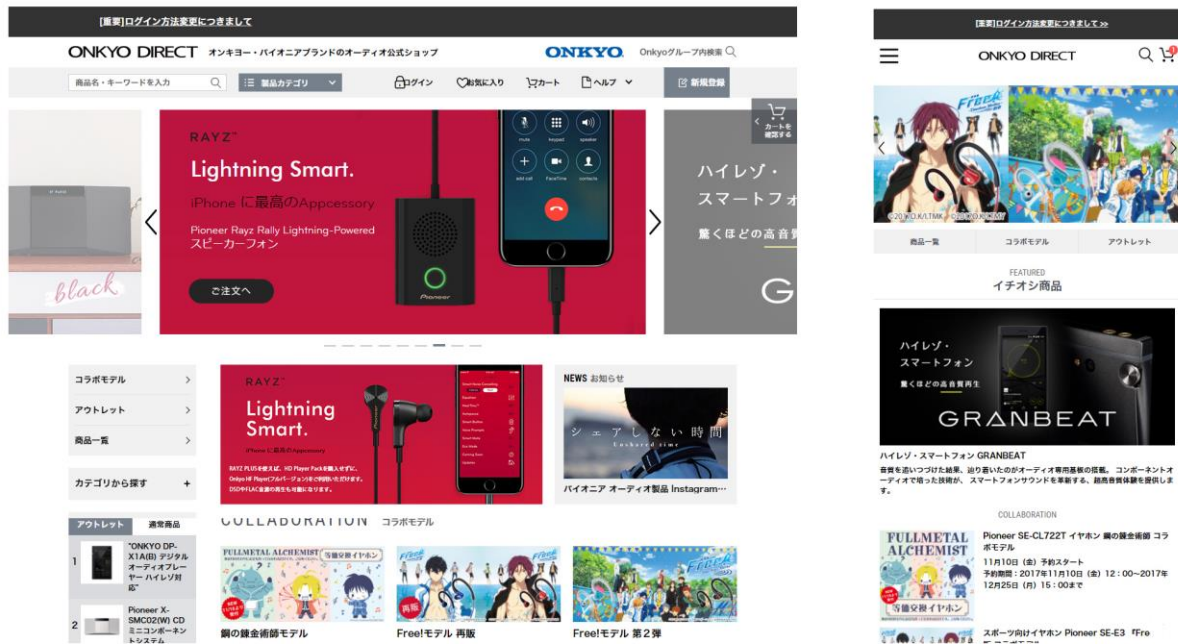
[重要]ログイン方法変更につきまして

ONKYO DIRECT オンキヨー・パイオニアブランドのオーディオ公式ショップ

ONKYO Onkyoグループ内検索

商品名・キーワードを入力

製品カテゴリ

ログイン お気に入り カート ヘルプ 新規登録

カートを確認する

black

RAYZ

Lightning Smart.

iPhone に最高のAppcessory

Pioneer Rayz Rally Lightning-Powered スピーカーフォン

ご注文へ

mute keypad speaker add call FaceTime contacts

Pioneer

ハイレゾ・スマートフォ

驚くほどの高音質

G

コラボモデル

アウトレット

商品一覧

カテゴリから探す +

アウトレット 通常商品

1 "ONKYO DP-X1A(B) デジタルオーディオプレーヤー ハイレゾ対応"

2 Pioneer X-SMC02(W) CD ミニコンポーネントシステム

RAYZ

Lightning Smart.

iPhone に最高のAppcessory

RAYZ PLUSを使えば、HD Player Packを購入せずに、Onkyo HF Player(フルバージョン)をご利用いただけます。DSDやFLAC音源の再生も可能になります。

NEWS お知らせ

シェアしない時間

Unshared time

パイオニア オーディオ製品 Instagram…

COLLABORATION コラボモデル

FULLMETAL ALCHEMIST 等価交換イヤホン

鋼の錬金術師モデル

Free!

Free!モデル 再販

Free!

Free!モデル 第2弾

[重要]ログイン方法変更につきまして >>

ONKYO DIRECT

Free!

©2017 KO.K/LTMK

商品一覧 コラボモデル アウトレット

FEATURED

イチオシ商品

ハイレゾ・スマートフォン

驚くほどの高音質再生

GRANBEAT

ハイレゾ・スマートフォン GRANBEAT

音質を追いつづけた結果、辿り着いたのがオーディオ専用基板の搭載。 コンポーネントオーディオで培った技術が、スマートフォンサウンドを革新する、超高音質体験を提供します。

COLLABORATION

FULLMETAL ALCHEMIST 等価交換イヤホン

Pioneer SE-CL722T イヤホン 鋼の錬金術師 コラボモデル

11月10日（金）予約スタート

予約期間：2017年11月10日（金）12：00～2017年12月25日（月）15：00まで

スポーツ向けイヤホン Pioneer SE-E3「Fre